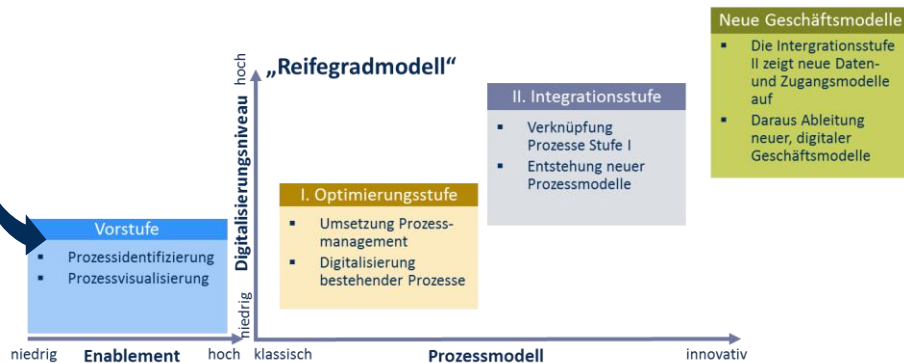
„Reifegradmodell“

hoch
Digitalisierungsniveau
niedrig

Vorstufe
- Prozessidentifizierung
- Prozessvisualisierung

I. Optimierungsstufe
- Umsetzung Prozessmanagement
- Digitalisierung bestehender Prozesse

II. Integrationsstufe
- Verknüpfung Prozesse Stufe I
- Entstehung neuer Prozessmodelle

Neue Geschäftsmodelle
- Die Intergrationsstufe II zeigt neue Daten- und Zugangsmodelle auf
- Daraus Ableitung neuer, digitaler Geschäftsmodelle

niedrig Enablement hoch klassisch Prozessmodell innovativ